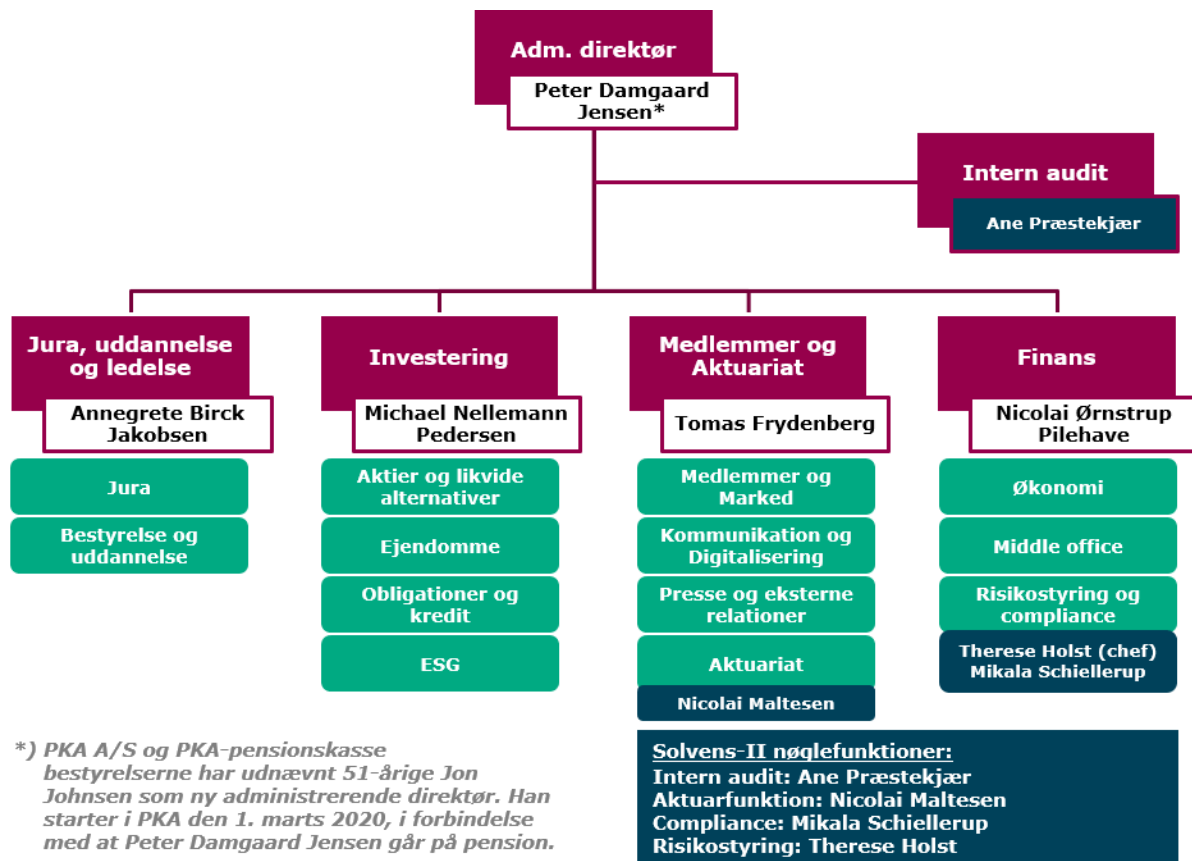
Adm. direktør
Peter Damgaard Jensen*

Intern audit
Ane Præstekjær

Jura, uddannelse og ledelse
Annegrete Birck Jakobsen
Jura
Bestyrelse og uddannelse

Investering
Michael Nellemann Pedersen
Aktier og likvide alternativer
Ejendomme
Obligationer og kredit
ESG

Medlemmer og Aktuariat
Tomas Frydenberg
Medlemmer og Marked
Kommunikation og Digitalisering
Presse og eksterne relationer
Aktuariat
Nicolai Maltesen

Finans
Nicolai Ørnstrup Pilehave
Økonomi
Middle office
Risikostyring og compliance
Therese Holst (chef)
Mikala Schiellerup

*) PKA A/S og PKA-pensionskasse bestyrelserne har udnævnt 51-årige Jon Johnsen som ny administrerende direktør. Han starter i PKA den 1. marts 2020, i forbindelse med at Peter Damgaard Jensen går på pension.

Solvens-II nøglefunktioner:
Intern audit: Ane Præstekjær
Aktuarfunktion: Nicolai Maltesen
Compliance: Mikala Schiellerup
Risikostyring: Therese Holst